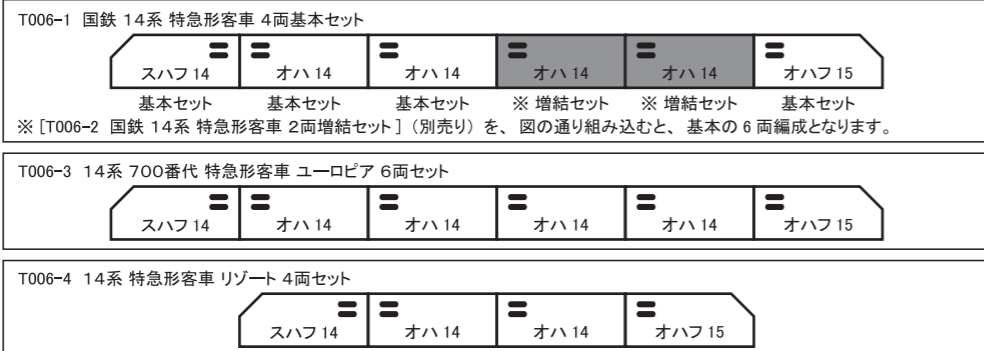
T006-1 国鉄 14系 特急形客車 4両基本セット

| スハフ 14 | オハ 14 | オハ 14 | オハ 14 | オハ 14 | オハフ 15 |
|---|---|---|---|---|---|
| 基本セット | 基本セット | 基本セット | ※ 増結セット | ※ 増結セット | 基本セット |

※［T006-2 国鉄 14系 特急形客車 2両増結セット］（別売り）を、図の通り組み込むと、基本の 6 両編成となります。

T006-3 14系 700番代 特急形客車 ユーロピア 6両セット

スハフ 14　オハ 14　オハ 14　オハ 14　オハ 14　オハフ 15

T006-4 14系 特急形客車 リゾート 4両セット

スハフ 14　オハ 14　オハ 14　オハフ 15